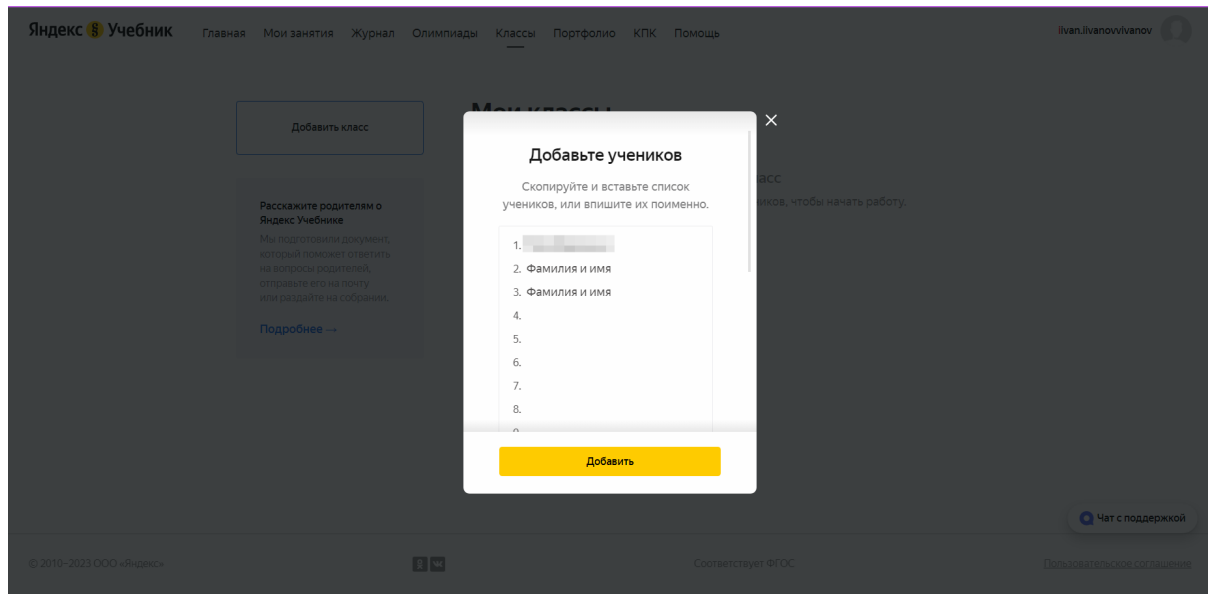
Яндекс Учебник Главная Мои занятия Журнал Олимпиады Классы Портфолио КПК Помощь

ilvan.ilvanovvilvanov

Добавить класс

Мои классы

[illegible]асс
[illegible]ков, чтобы начать работу.

Расскажите родителям о Яндекс Учебнике
Мы подготовили документ, который поможет ответить на вопросы родителей, отправьте его на почту или раздайте на собрании.

Подробнее →

Добавьте учеников

Скопируйте и вставьте список учеников, или впишите их поименно.

1. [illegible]
2. Фамилия и имя
3. Фамилия и имя
4.
5.
6.
7.
8.

Добавить

Чат с поддержкой

© 2010–2023 ООО «Яндекс»

Соответствует ФГОС

Пользовательское соглашение